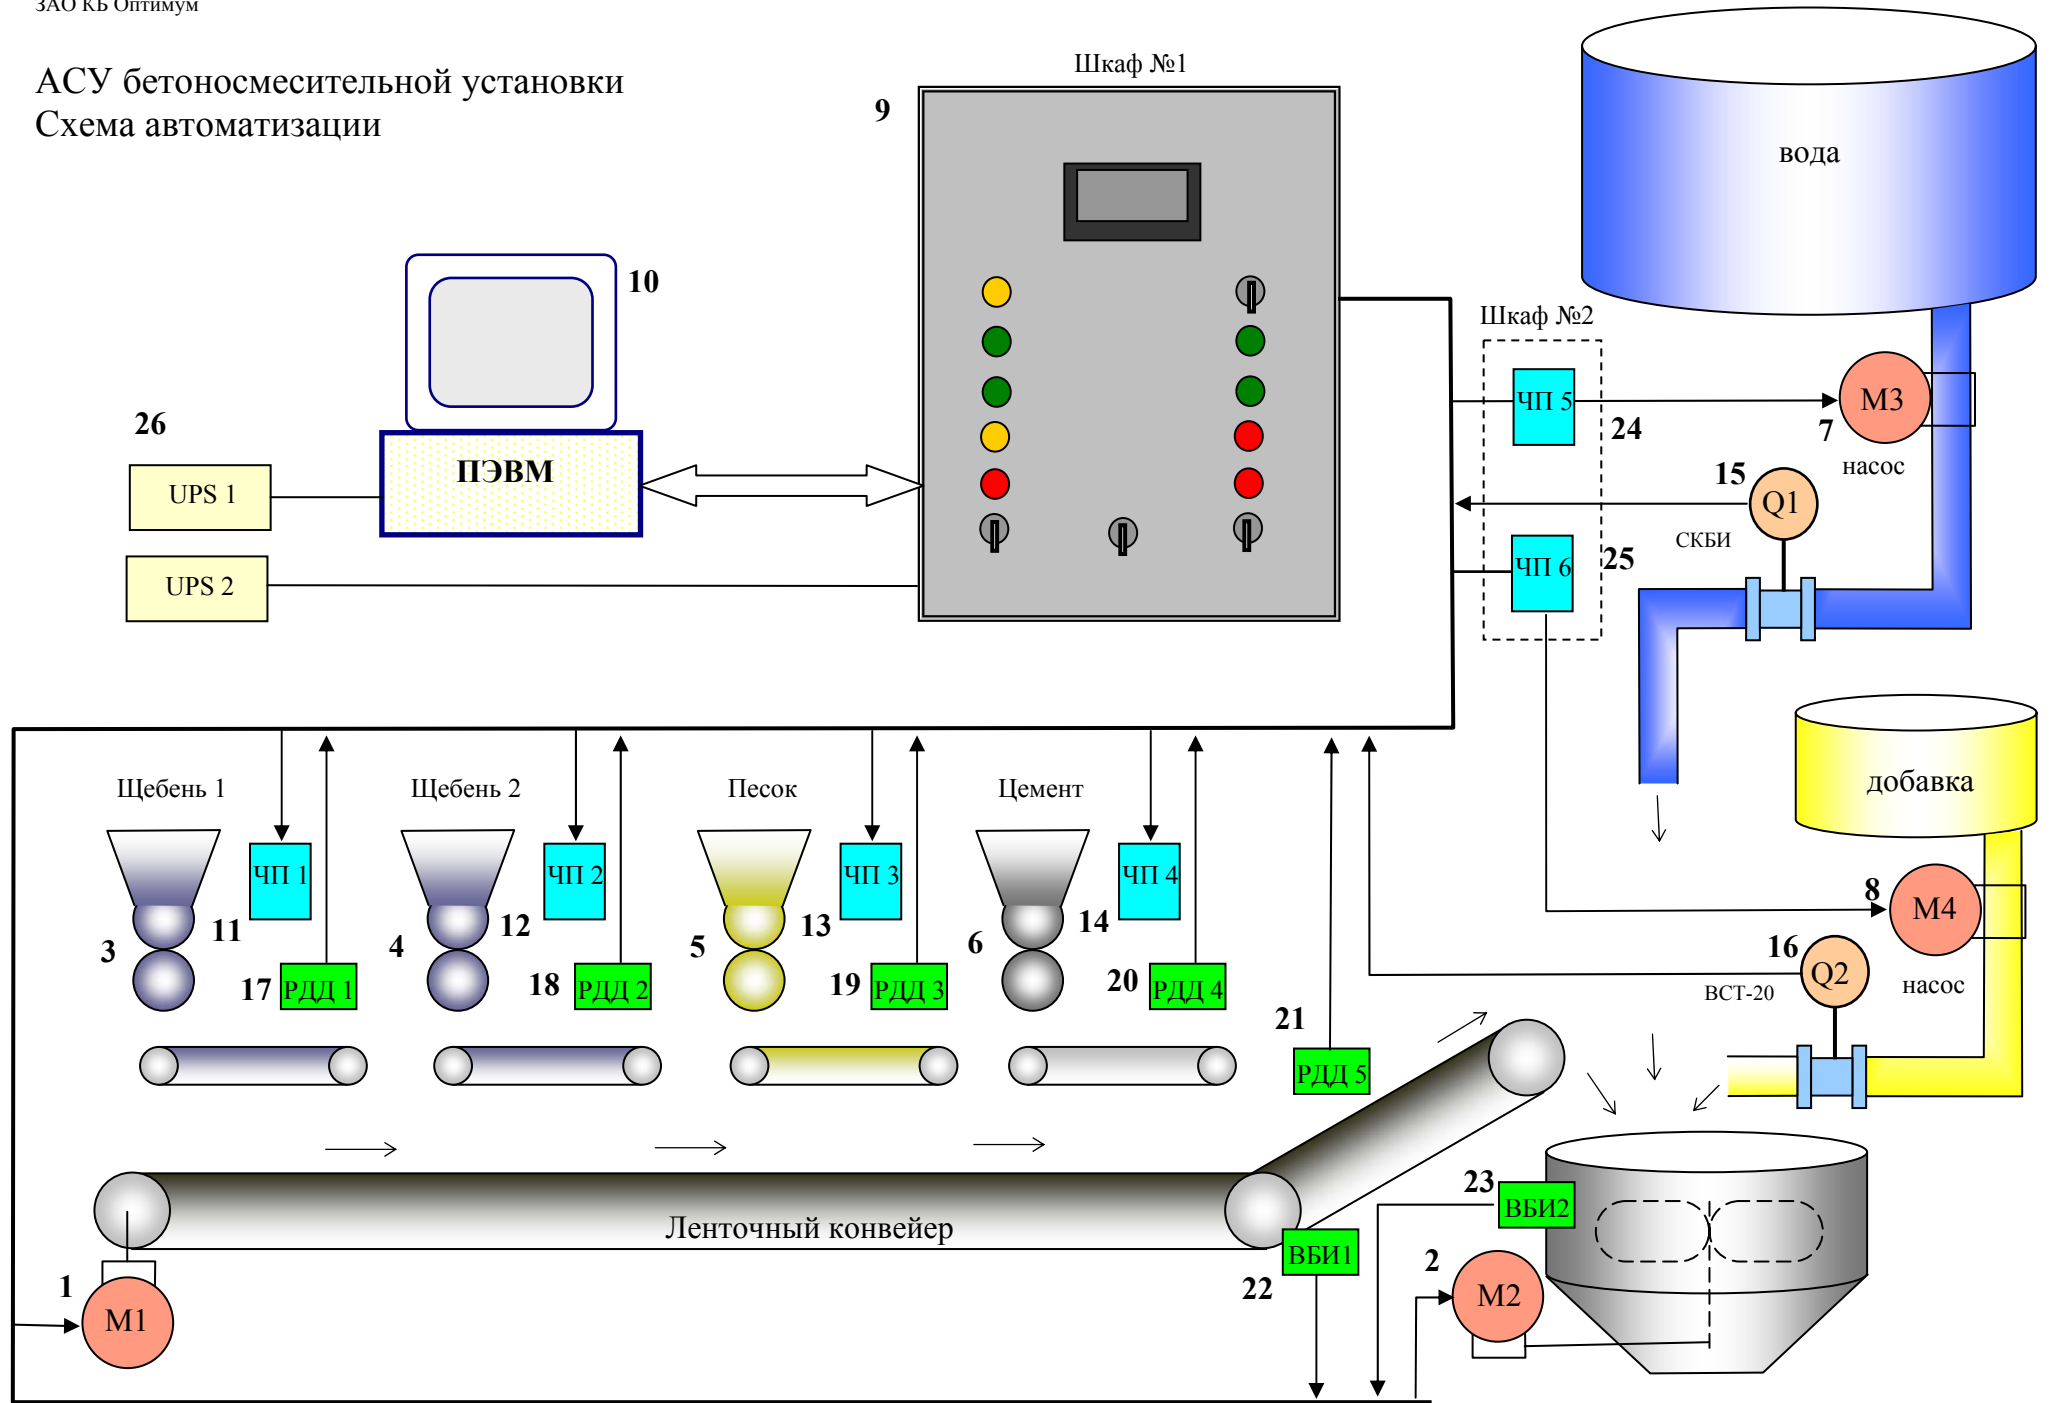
ЗАО КБ Оптимум

АСУ бетоносмесительной установки
Схема автоматизации

Шкаф №1

9

10

26

UPS 1

ПЭВМ

UPS 2

вода

Шкаф №2

ЧП 5

M3

24

7

насос

15

Q1

СКБИ

ЧП 6

25

добавка

Щебень 1

Щебень 2

Песок

Цемент

ЧП 1

ЧП 2

ЧП 3

ЧП 4

3

11

4

12

5

13

6

14

8

M4

17

РДД 1

18

РДД 2

19

РДД 3

20

РДД 4

16

Q2

ВСТ-20

насос

21

РДД 5

23

ВБИ2

Ленточный конвейер

ВБИ1

22

2

M2

1

M1